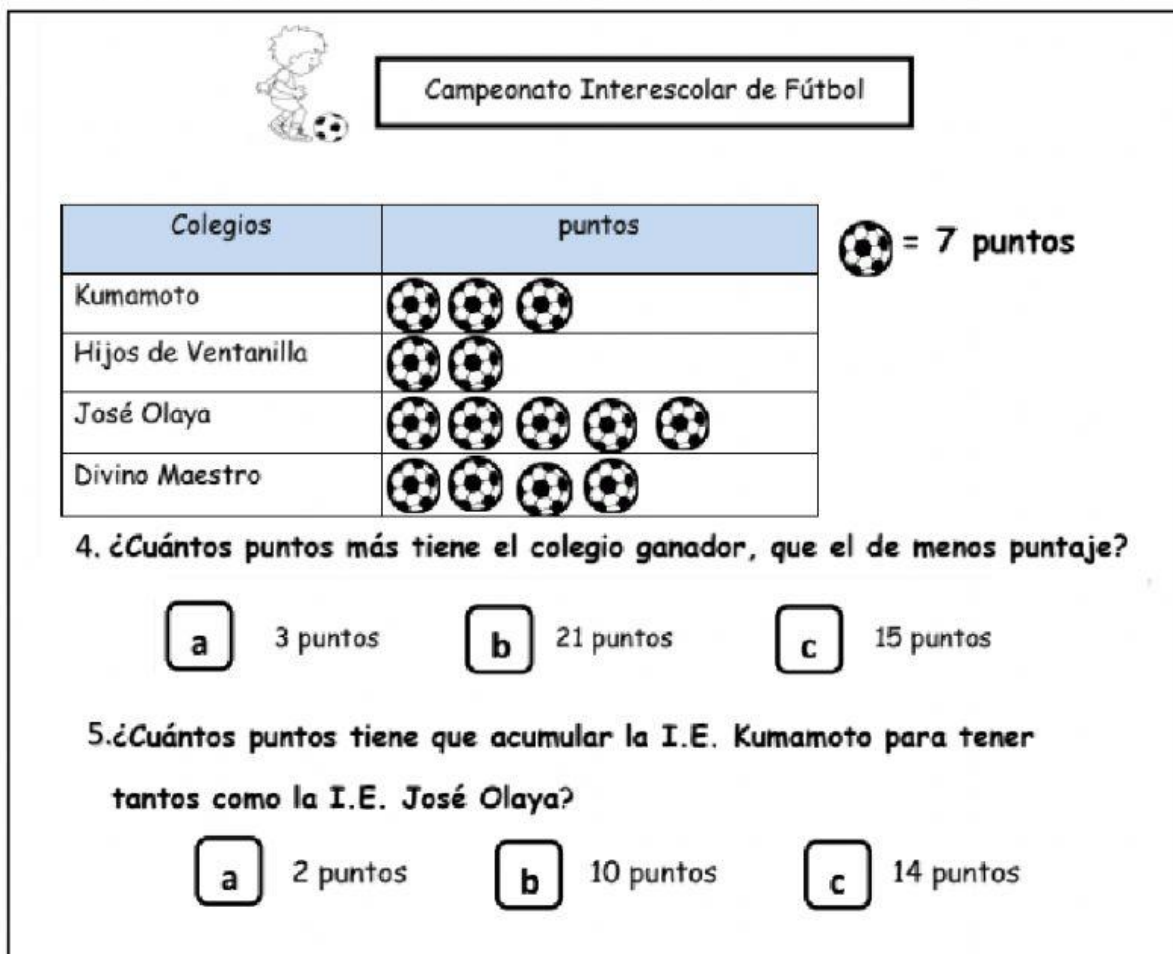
Campeonato Interescolar de Fútbol

| Colegios | puntos |
|---|---|
| Kumamoto | |
| Hijos de Ventanilla | |
| José Olaya | |
| Divino Maestro | |

= 7 puntos

4. ¿Cuántos puntos más tiene el colegio ganador, que el de menos puntaje?

a 3 puntos
b 21 puntos
c 15 puntos

5. ¿Cuántos puntos tiene que acumular la I.E. Kumamoto para tener tantos como la I.E. José Olaya?

a 2 puntos
b 10 puntos
c 14 puntos